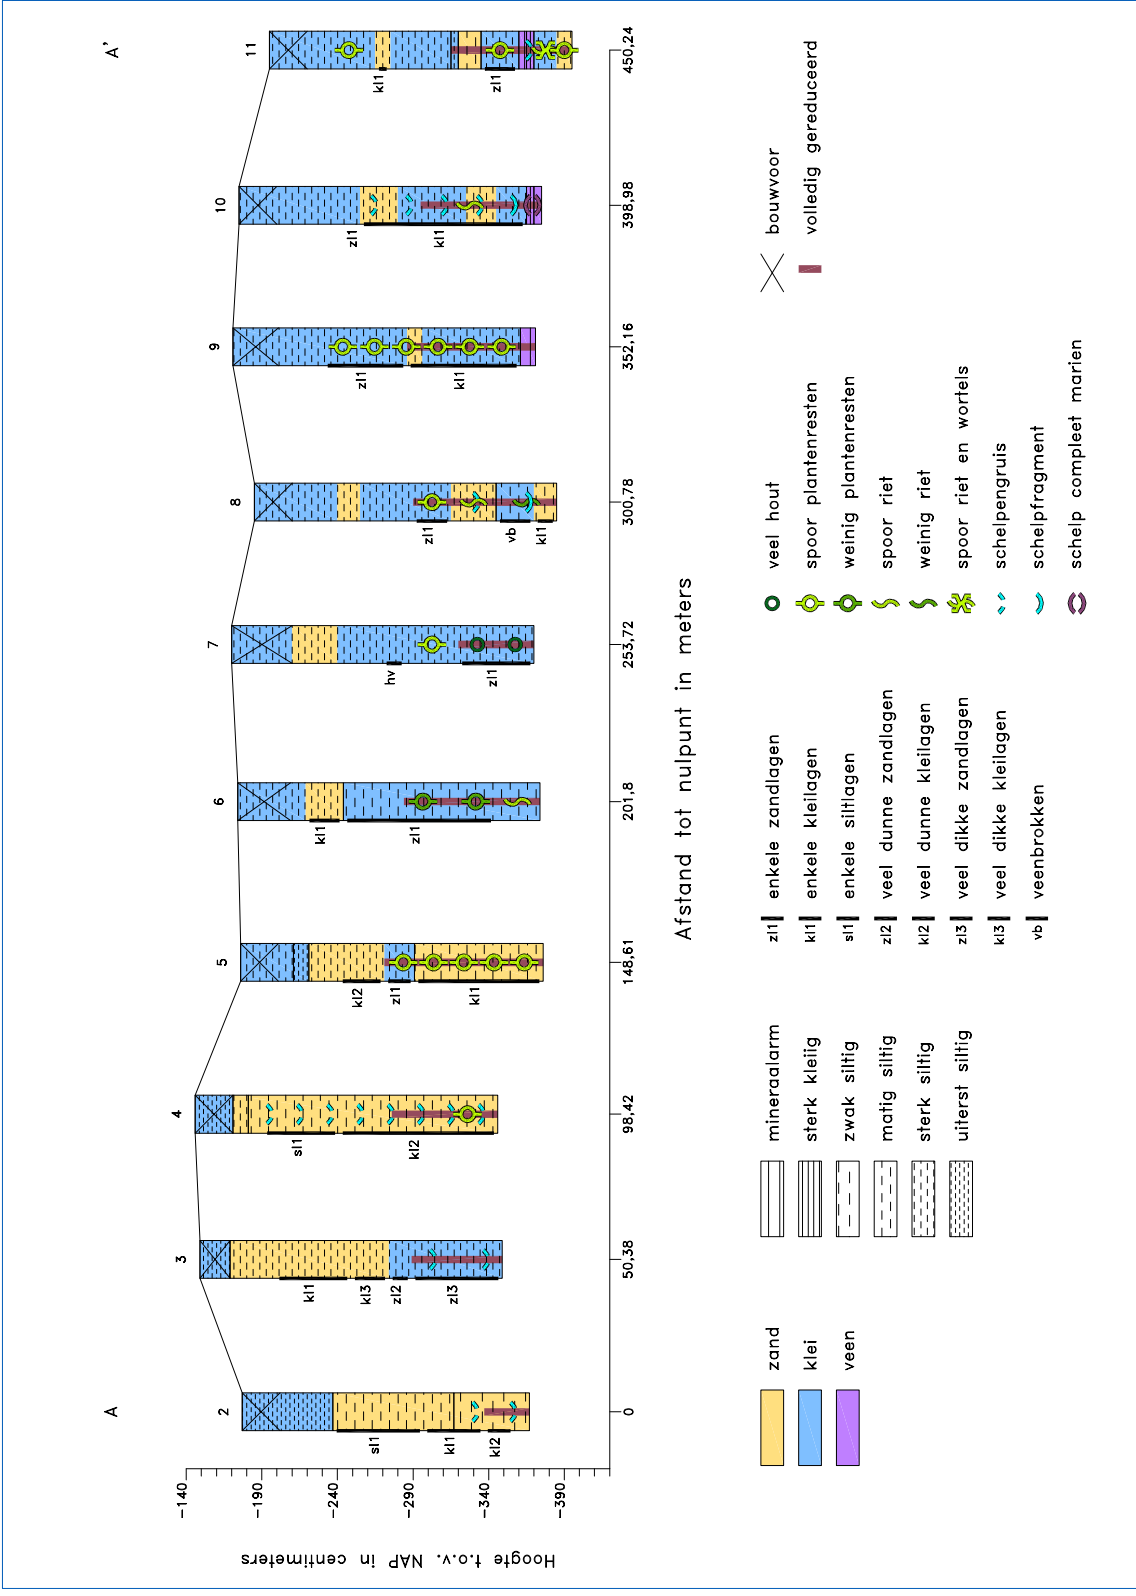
A

A'

Hoogte t.o.v. NAP in centimeters

-140
-190
-240
-290
-340
-390

2
3
4
5
6
7
8
9
10
11

sl1
kl1
kl2
kl1
kl3
zl2
zl3
sl1
kl2
kl2
zl1
kl1
kl1
zl1
hv
zl1
zl1
vb
kl1
zl1
kl1
zl1
kl1
kl1
zl1

0
50,38
98,42
148,61
201,8
253,72
300,78
352,16
398,98
450,24

Afstand tot nulpunt in meters

zand
klei
veen

mineraalarm
sterk kleiig
zwak siltig
matig siltig
sterk siltig
uiterst siltig

zl1 enkele zandlagen
kl1 enkele kleilagen
sl1 enkele siltlagen
zl2 veel dunne zandlagen
kl2 veel dunne kleilagen
zl3 veel dikke zandlagen
kl3 veel dikke kleilagen
vb veenbrokken

veel hout
spoor plantenresten
weinig plantenresten
spoor riet
weinig riet
spoor riet en wortels
schelpengruis
schelpfragment
schelp compleet marien

bouwvoor
volledig gereduceerd